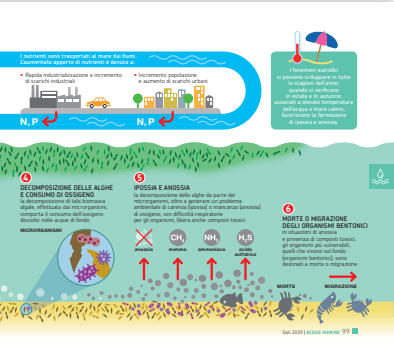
I nutrienti sono trasportati al mare dai fiumi. L'aumentato apporto di nutrienti è dovuto a:

• Rapida industrializzazione e incremento di scarichi industriali

• Incremento popolazione e aumento di scarichi urbani

N, P

N, P

I fenomeni eutrofici si possono sviluppare in tutte le stagioni dell'anno, quando si verificano in estate e in autunno, associati a elevate temperature dell'acqua e mare calmo, favoriscono la formazione di ipossia e anossia.

4
DECOMPOSIZIONE DELLE ALGHE E CONSUMO DI OSSIGENO
la decomposizione di tale biomassa algale, effettuata dai microrganismi, comporta il consumo dell'ossigeno disciolto nelle acque di fondo

MICRORGANISMI

5
IPOSSIA E ANOSSIA
la decomposizione delle alghe da parte dei microrganismi, oltre a generare un problema ambientale di carenza (ipossia) o mancanza (anossia) di ossigeno, con difficoltà respiratorie per gli organismi, libera anche composti tossici

anossia

$CH_4$
metano

$NH_3$
ammoniaca

$H_2S$
acido solfidrico

6
MORTE O MIGRAZIONE DEGLI ORGANISMI BENTONICI
in situazioni di anossia e presenza di composti tossici, gli organismi più vulnerabili, quelli che vivono sul fondo (organismi bentonici), sono destinati a morte o migrazione

MORTE

MIGRAZIONE

Dati 2019 | ACQUE MARINE 99